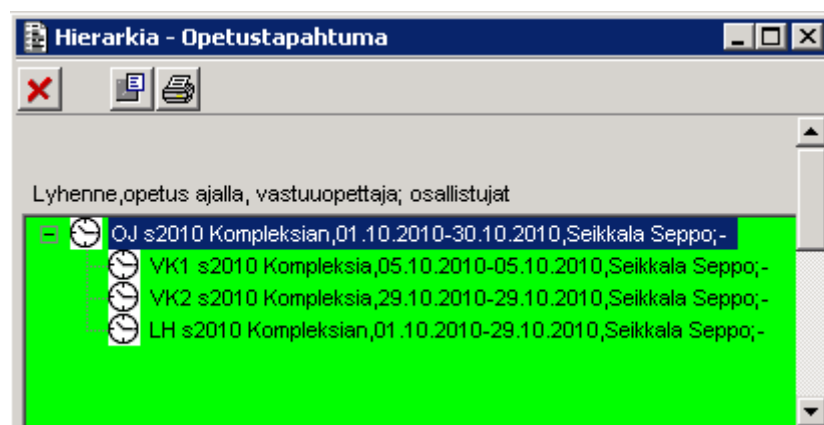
Hierarkia - Opetustapahtuma

Lyhenne,opetus ajalla, vastuuopettaja; osallistujat

OJ s2010 Kompleksian,01.10.2010-30.10.2010,Seikkala Seppo;-
VK1 s2010 Kompleksia,05.10.2010-05.10.2010,Seikkala Seppo;-
VK2 s2010 Kompleksia,29.10.2010-29.10.2010,Seikkala Seppo;-
LH s2010 Kompleksian,01.10.2010-29.10.2010,Seikkala Seppo;-